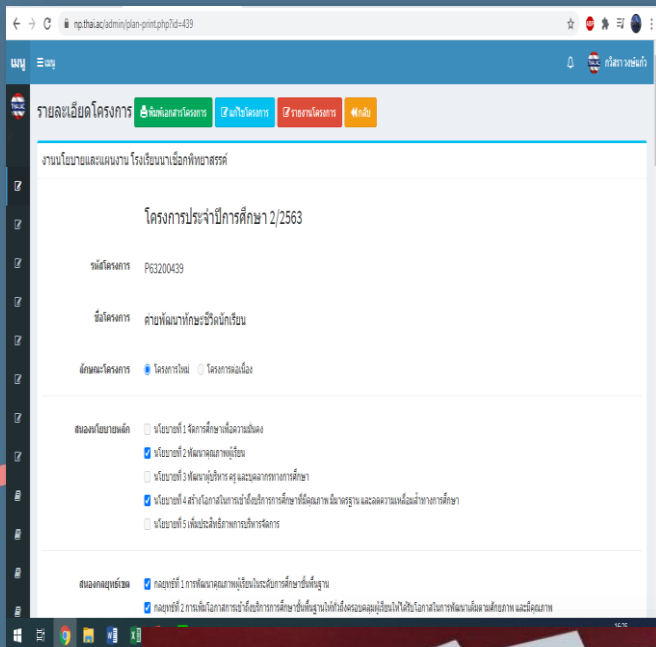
np.thai.ac/admin/plan-print.php?id=439

เมนู ☰ เมนู

กวีสรวงพันธ์เก้า

รายละเอียดโครงการ พิมพ์เอกสารโครงการ แก้ไขโครงการ รายงานโครงการ กลับ

งานนโยบายและแผนงาน โรงเรียนนาเชือกพิทยาสรรค์

โครงการประจำปีการศึกษา 2/2563

รหัสโครงการ P63200439

ชื่อโครงการ ค่ายพัฒนาทักษะชีวิตนักเรียน

ลักษณะโครงการ โครงการใหม่ โครงการต่อเนื่อง

สนองนโยบายหลัก นโยบายที่ 1 จัดการศึกษาเพื่อความมั่นคง
นโยบายที่ 2 พัฒนาคุณภาพผู้เรียน
นโยบายที่ 3 พัฒนาผู้บริหาร ครู และบุคลากรทางการศึกษา
นโยบายที่ 4 สร้างโอกาสในการเข้าถึงบริการการศึกษาที่มีคุณภาพ มีมาตรฐาน และลดความเหลื่อมล้ำทางการศึกษา
นโยบายที่ 5 เพิ่มประสิทธิภาพการบริหารจัดการ

สนองกลยุทธ์เขต กลยุทธ์ที่ 1 การพัฒนาคุณภาพผู้เรียนในระดับการศึกษาขั้นพื้นฐาน
กลยุทธ์ที่ 2 การเพิ่มโอกาสการเข้าถึงบริการการศึกษาขั้นพื้นฐานให้ทั่วถึงครอบคลุมผู้เรียนให้ได้รับโอกาสในการพัฒนาเต็มตามศักยภาพ และมีคุณภาพ